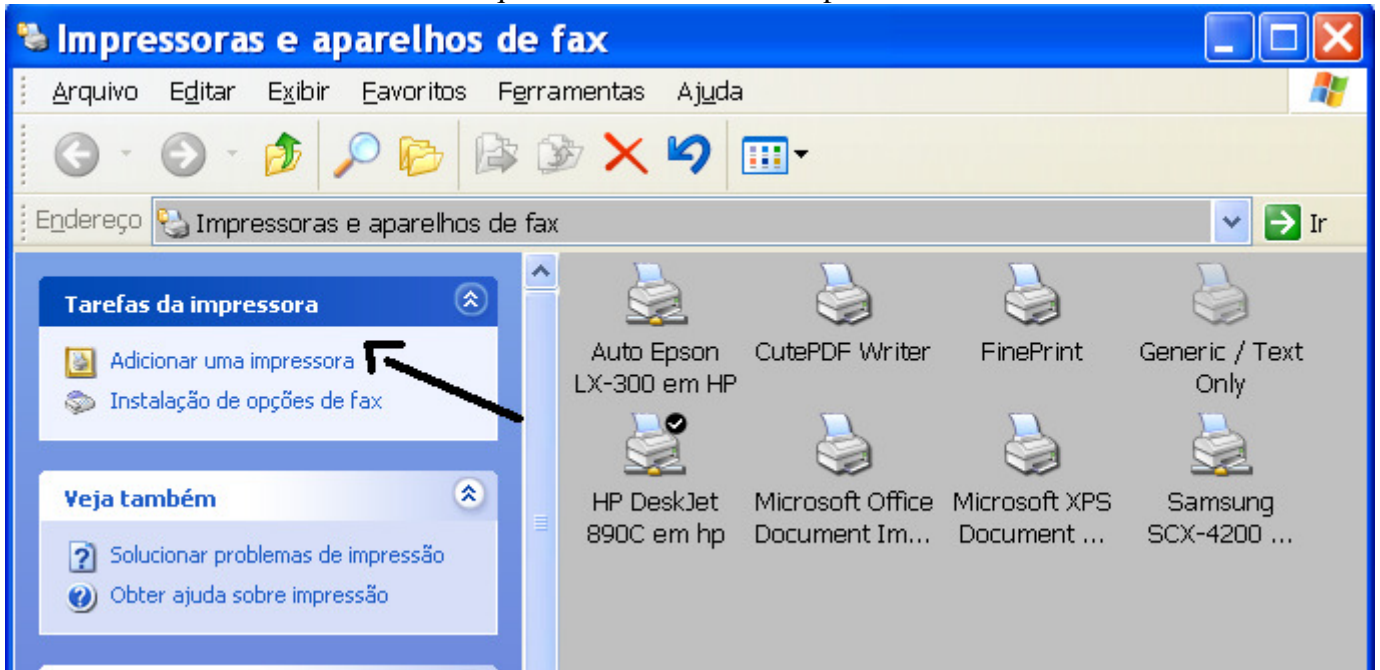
Impressoras e aparelhos de fax

Arquivo Editar Exibir Favoritos Ferramentas Ajuda

Endereço Impressoras e aparelhos de fax Ir

Tarefas da impressora

Adicionar uma impressora
Instalação de opções de fax

Veja também

Solucionar problemas de impressão
Obter ajuda sobre impressão

Auto Epson LX-300 em HP

CutePDF Writer

FinePrint

Generic / Text Only

HP DeskJet 890C em hp

Microsoft Office Document Im...

Microsoft XPS Document ...

Samsung SCX-4200 ...